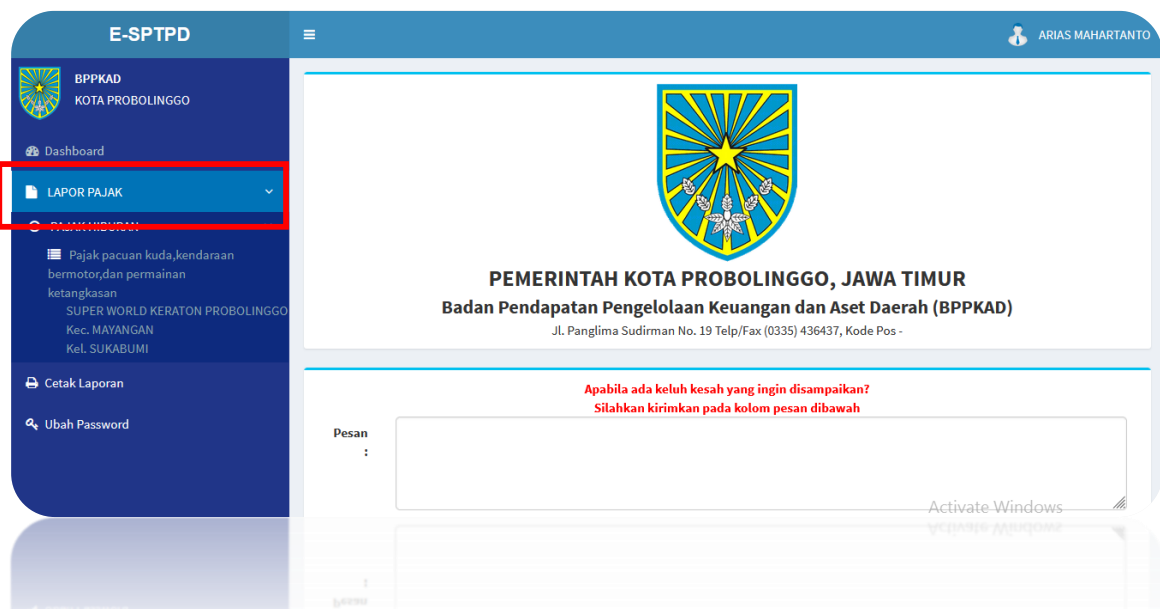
E-SPTPD

≡

ARIAS MAHARTANTO

BPPKAD
KOTA PROBOLINGGO

Dashboard

LAPOR PAJAK

PAJAK HIBURAN

Pajak pacuan kuda,kendaraan bermotor,dan permainan ketangkasan
SUPER WORLD KERATON PROBOLINGGO
Kec. MAYANGAN
Kel. SUKABUMI

Cetak Laporan

Ubah Password

PEMERINTAH KOTA PROBOLINGGO, JAWA TIMUR
Badan Pendapatan Pengelolaan Keuangan dan Aset Daerah (BPPKAD)
Jl. Panglima Sudirman No. 19 Telp/Fax (0335) 436437, Kode Pos -

Apabila ada keluh kesah yang ingin disampaikan?
Silahkan kirimkan pada kolom pesan dibawah

Pesan :

Activate Windows